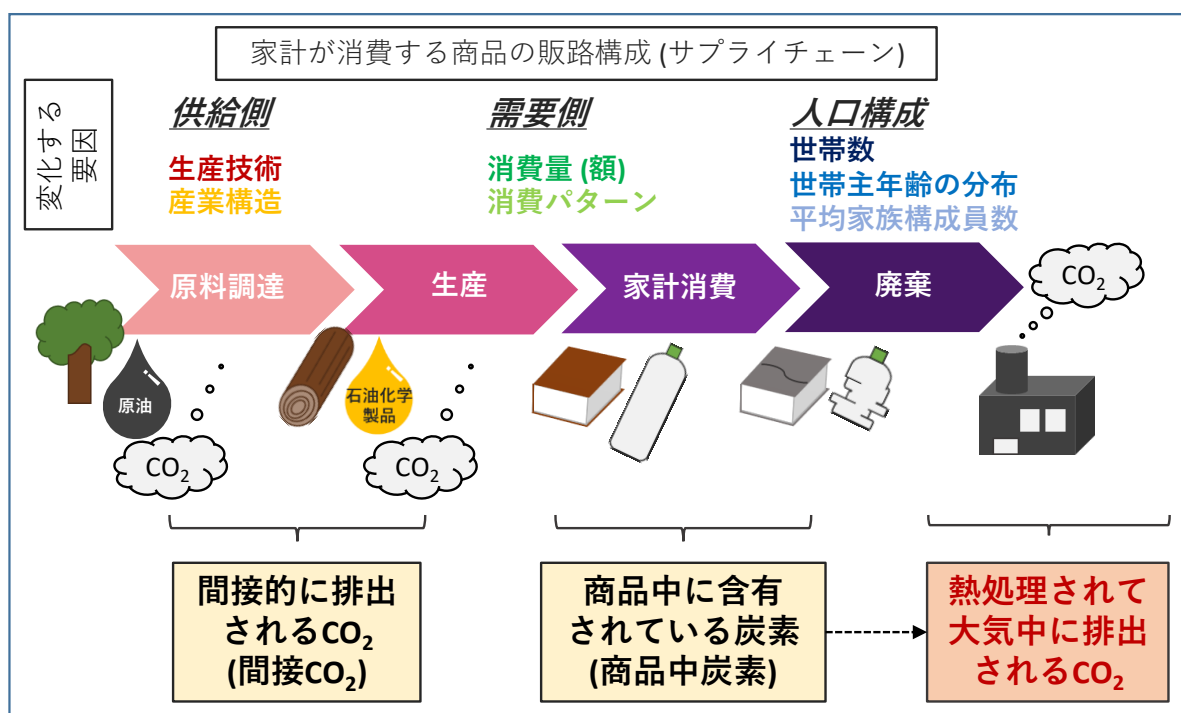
家計が消費する商品の販路構成 (サプライチェーン)

変化する要因

供給側
生産技術
産業構造

需要側
消費量 (額)
消費パターン

人口構成
世帯数
世帯主年齢の分布
平均家族構成員数

原料調達

生産

家計消費

廃棄

$CO_2$

原油

石油化学製品

$CO_2$

$CO_2$

間接的に排出される$CO_2$ (間接$CO_2$)

商品中に含有されている炭素 (商品中炭素)

熱処理されて大気中に排出される$CO_2$